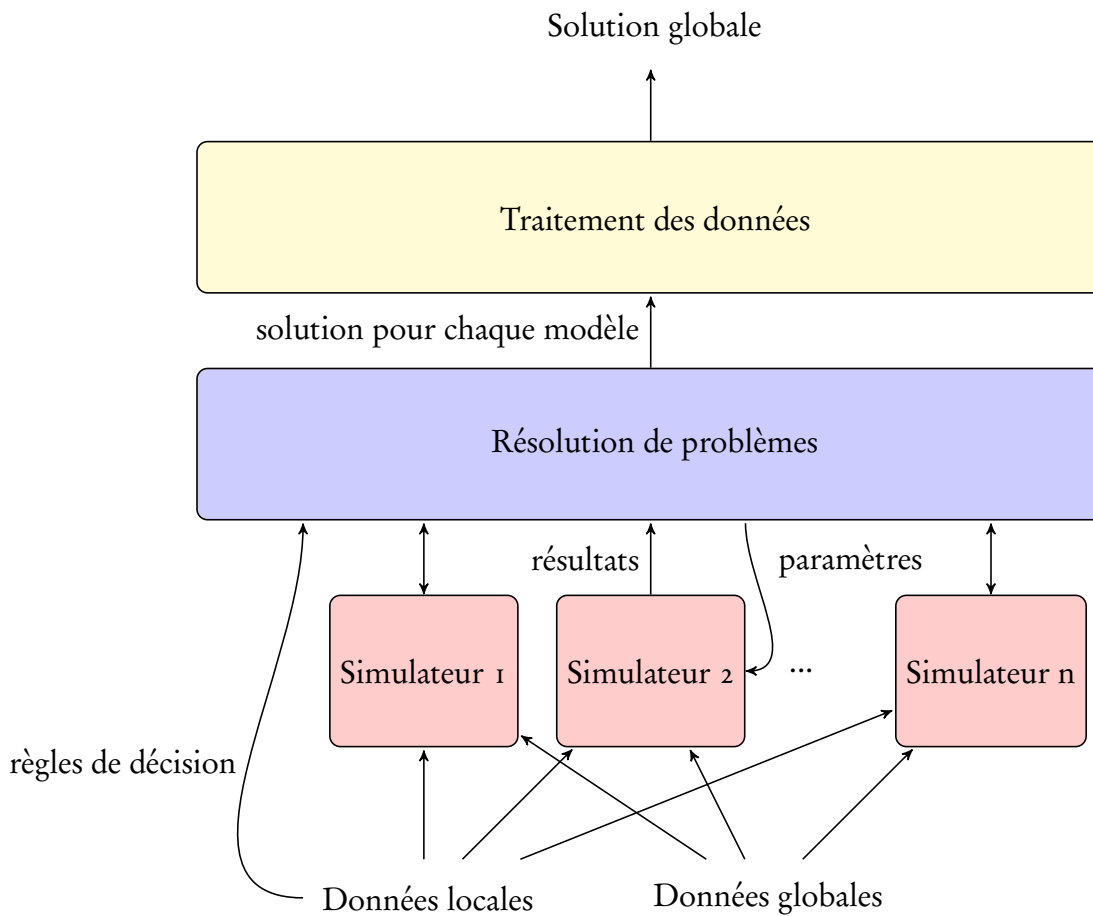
Solution globale

Traitement des données

solution pour chaque modèle

Résolution de problèmes

résultats

paramètres

Simulateur 1

Simulateur 2

...

Simulateur n

règles de décision

Données locales

Données globales